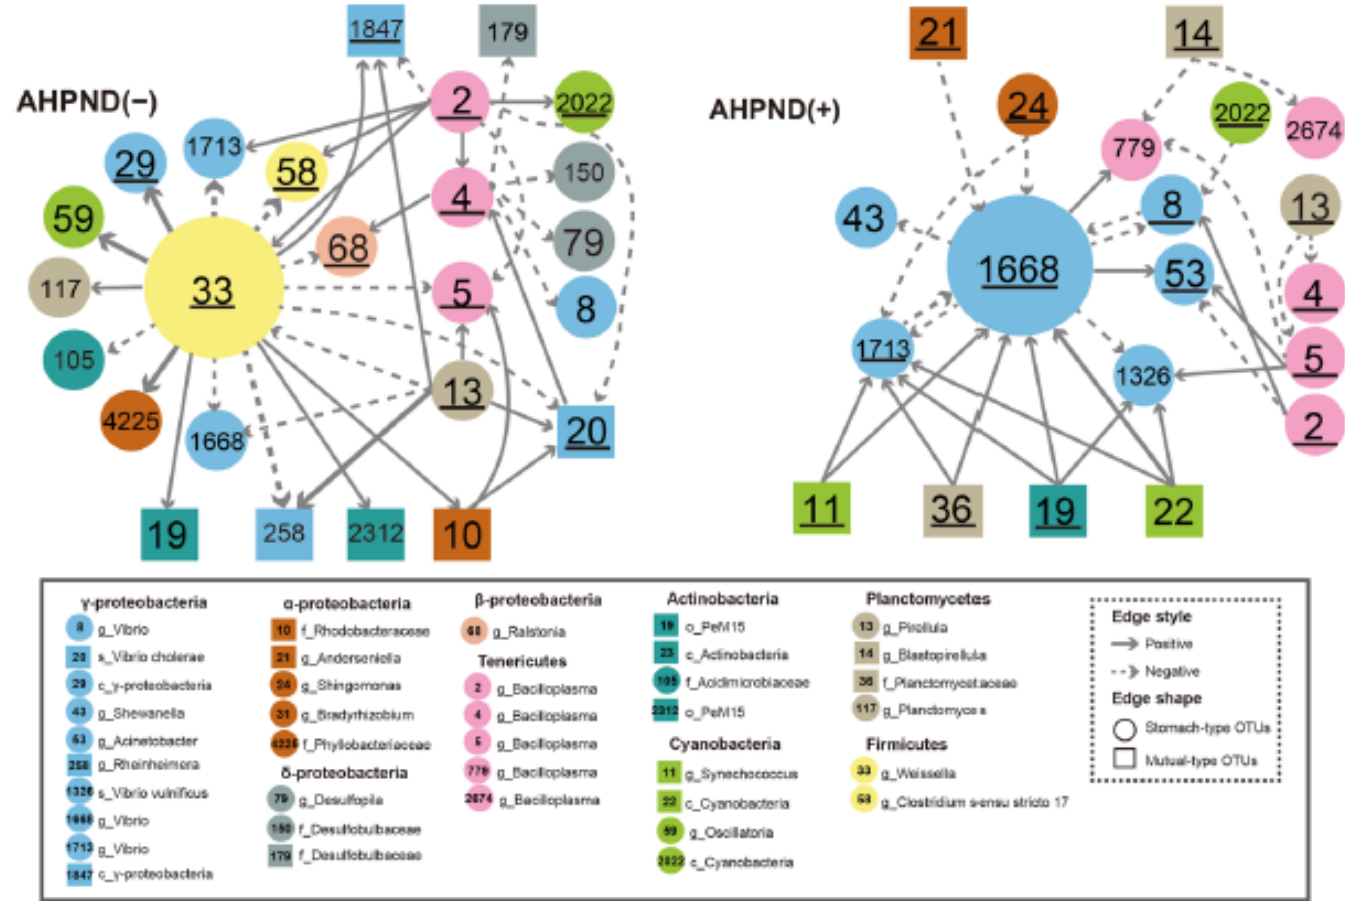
AHPND(−)

1847 179 2 2022 1713 29 58 4 150 59 68 79 117 33 5 8 105 13 4225 1668 20 19 258 2312 10

AHPND(+)

21 14 24 2022 779 2674 43 8 13 1668 53 4 1713 5 1326 2 11 36 19 22

γ-proteobacteria
8 g_Vibrio
20 s_Vibrio cholerae
29 c_γ-proteobacteria
43 g_Shewanella
53 g_Acinetobacter
258 g_Rheinheimera
1326 s_Vibrio vulnificus
1668 g_Vibrio
1713 g_Vibrio
1847 c_γ-proteobacteria

α-proteobacteria
10 f_Rhodobacteraceae
21 g_Anderseniella
24 g_Shingomonas
31 g_Bradyrhizobium
4225 f_Phyllobacteriaceae

δ-proteobacteria
79 g_Desulfopila
150 f_Desulfobulbaceae
179 f_Desulfobulbaceae

β-proteobacteria
68 g_Ralstonia

Tenericutes
2 g_Bacilloplasma
4 g_Bacilloplasma
5 g_Bacilloplasma
779 g_Bacilloplasma
2674 g_Bacilloplasma

Actinobacteria
19 o_PeM15
23 c_Actinobacteria
105 f_Acidimicrobiaceae
2312 o_PeM15

Cyanobacteria
11 g_Synechococcus
22 c_Cyanobacteria
59 g_Oscillatoria
2022 c_Cyanobacteria

Planctomycetes
13 g_Pirellula
14 g_Blastopirellula
36 f_Planctomycetaceae
117 g_Planctomyces

Firmicutes
33 g_Weissella
58 g_Clostridium sensu stricto 17

Edge style
Positive
Negative
Edge shape
Stomach-type OTUs
Mutual-type OTUs